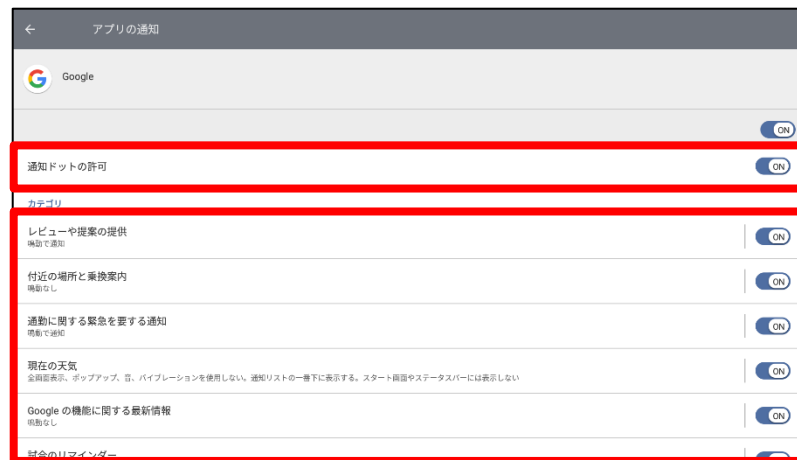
アプリの通知

Google

ON

通知ドットの許可 ON

カテゴリ

レビューや提案の提供
鳴動で通知
ON

付近の場所と乗換案内
鳴動なし
ON

通勤に関する緊急を要する通知
鳴動で通知
ON

現在の天気
全画面表示、ポップアップ、音、バイブレーションを使用しない。通知リストの一番下に表示する。スタート画面やステータスバーには表示しない
ON

Google の機能に関する最新情報
鳴動なし
ON

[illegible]